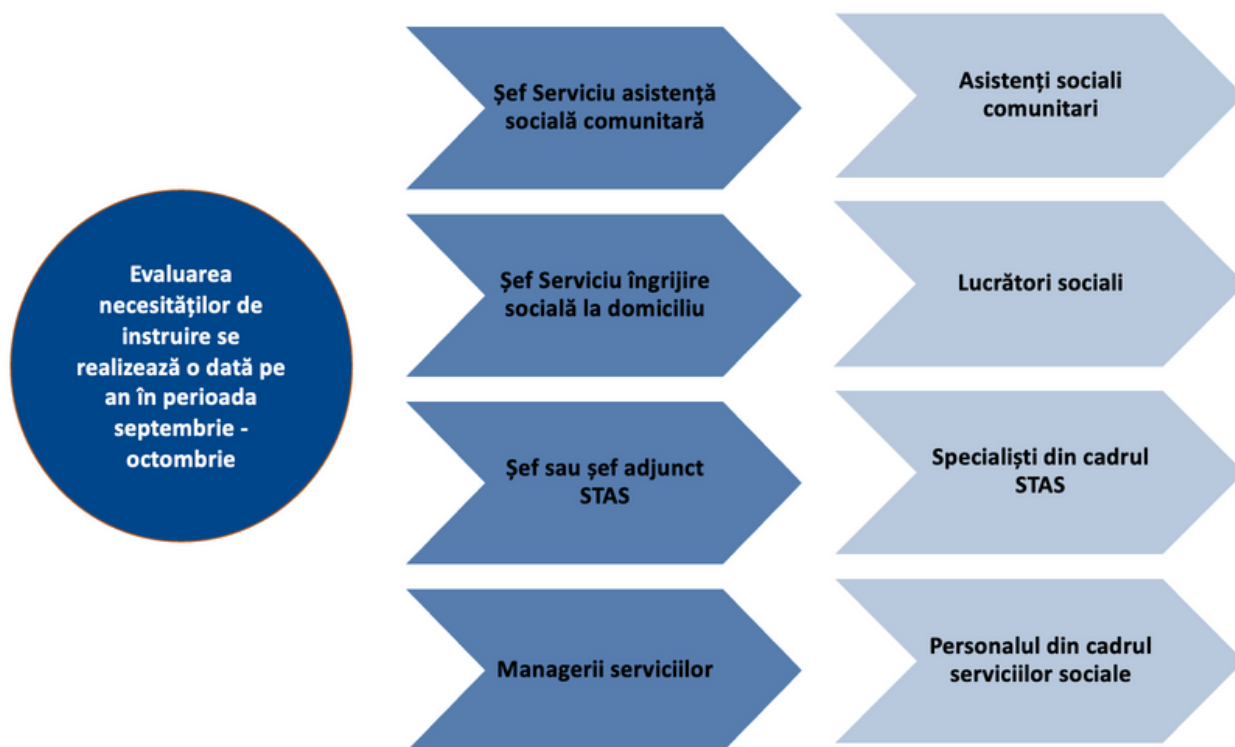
Evaluarea necesităților de instruire se realizează o dată pe an în perioada septembrie - octombrie

Șef Serviciu asistență socială comunitară

Asistenți sociali comunitari

Șef Serviciu îngrijire socială la domiciliu

Lucrători sociali

Șef sau șef adjunct STAS

Specialiști din cadrul STAS

Managerii serviciilor

Personalul din cadrul serviciilor sociale